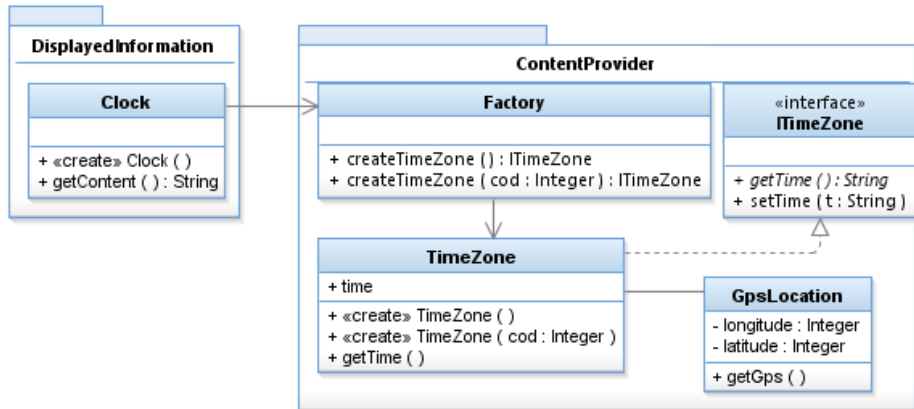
DisplayedInformation

Clock

+ «create» Clock ( )
+ getContent ( ) : String

ContentProvider

Factory

+ createTimeZone ( ) : ITimeZone
+ createTimeZone ( cod : Integer ) : ITimeZone

«interface»
ITimeZone

+ getTime ( ) : String
+ setTime ( t : String )

TimeZone

+ time

+ «create» TimeZone ( )
+ «create» TimeZone ( cod : Integer )
+ getTime ( )

GpsLocation

- longitude : Integer
- latitude : Integer

+ getGps ( )